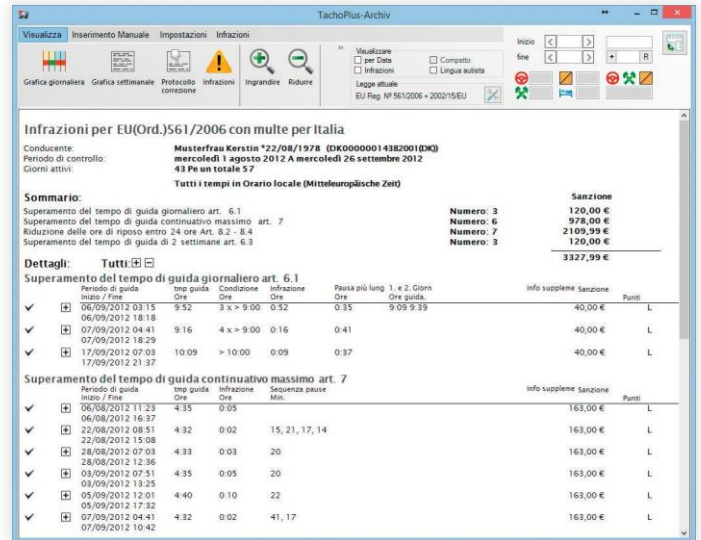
TachoPlus-Archiv

Visualizza Inserimento Manuale Impostazioni Infrazioni

Grafica giornaliera Grafica settimanale Protocollo correzione Infrazioni Ingrandire Ridurre

Visualizzare
per Data Compatto
Infrazioni Lingua autista
Legge attuale
EU Reg. Nº 561/2006 + 2002/15/EU

Inizio
fine

Infrazioni per EU(Ord.)561/2006 con multe per Italia

Conducente: Musterfrau Kerstin *22/08/1978 (DK00000014382001(DK))
Periodo di controllo: mercoledì 1 agosto 2012 A mercoledì 26 settembre 2012
Giorni attivi: 43 Pe un totale 57
Tutti i tempi in Orario locale (Mitteleuropäische Zeit)

Sommario: Sanzione
Superamento del tempo di guida giornaliero art. 6.1 Numero: 3 120,00 €
Superamento del tempo di guida continuativo massimo art. 7 Numero: 6 978,00 €
Riduzione delle ore di riposo entro 24 ore Art. 8.2 - 8.4 Numero: 7 2109,99 €
Superamento del tempo di guida di 2 settimane art. 6.3 Numero: 3 120,00 €
3327,99 €

Dettagli: Tutti: ⊞ ⊟

Superamento del tempo di guida giornaliero art. 6.1

| | | Periodo di guida Inizio / Fine | tmp guida. Ore | Condizione Ore | Infrazione Ore | Pausa più lung Ore | 1. e 2. Giorn Ore guida. | Info suppleme | Sanzione | Punti |
|---|---|---|---|---|---|---|---|---|---|---|
| ✓ | ⊞ | 06/09/2012 03:15 06/09/2012 18:18 | 9:52 | 3 x > 9:00 | 0:52 | 0:35 | 9:09 9:39 | | 40,00 € | L |
| ✓ | ⊞ | 07/09/2012 04:41 07/09/2012 18:29 | 9:16 | 4 x > 9:00 | 0:16 | 0:41 | | | 40,00 € | L |
| ✓ | ⊞ | 17/09/2012 07:03 17/09/2012 21:37 | 10:09 | > 10:00 | 0:09 | 0:37 | | | 40,00 € | L |

Superamento del tempo di guida continuativo massimo art. 7

| | | Periodo di guida Inizio / Fine | tmp guida Ore | Infrazione Ore | Sequenza pause Min. | Info suppleme | Sanzione | Punti |
|---|---|---|---|---|---|---|---|---|
| ✓ | ⊞ | 06/08/2012 11:23 06/08/2012 16:37 | 4:35 | 0:05 | | | 163,00 € | L |
| ✓ | ⊞ | 22/08/2012 08:51 22/08/2012 15:08 | 4:32 | 0:02 | 15, 21, 17, 14 | | 163,00 € | L |
| ✓ | ⊞ | 28/08/2012 07:03 28/08/2012 12:36 | 4:33 | 0:03 | 20 | | 163,00 € | L |
| ✓ | ⊞ | 03/09/2012 07:51 03/09/2012 13:25 | 4:35 | 0:05 | 20 | | 163,00 € | L |
| ✓ | ⊞ | 05/09/2012 12:01 05/09/2012 17:32 | 4:40 | 0:10 | 22 | | 163,00 € | L |
| ✓ | ⊞ | 07/09/2012 04:41 07/09/2012 10:42 | 4:32 | 0:02 | 41, 17 | | 163,00 € | L |